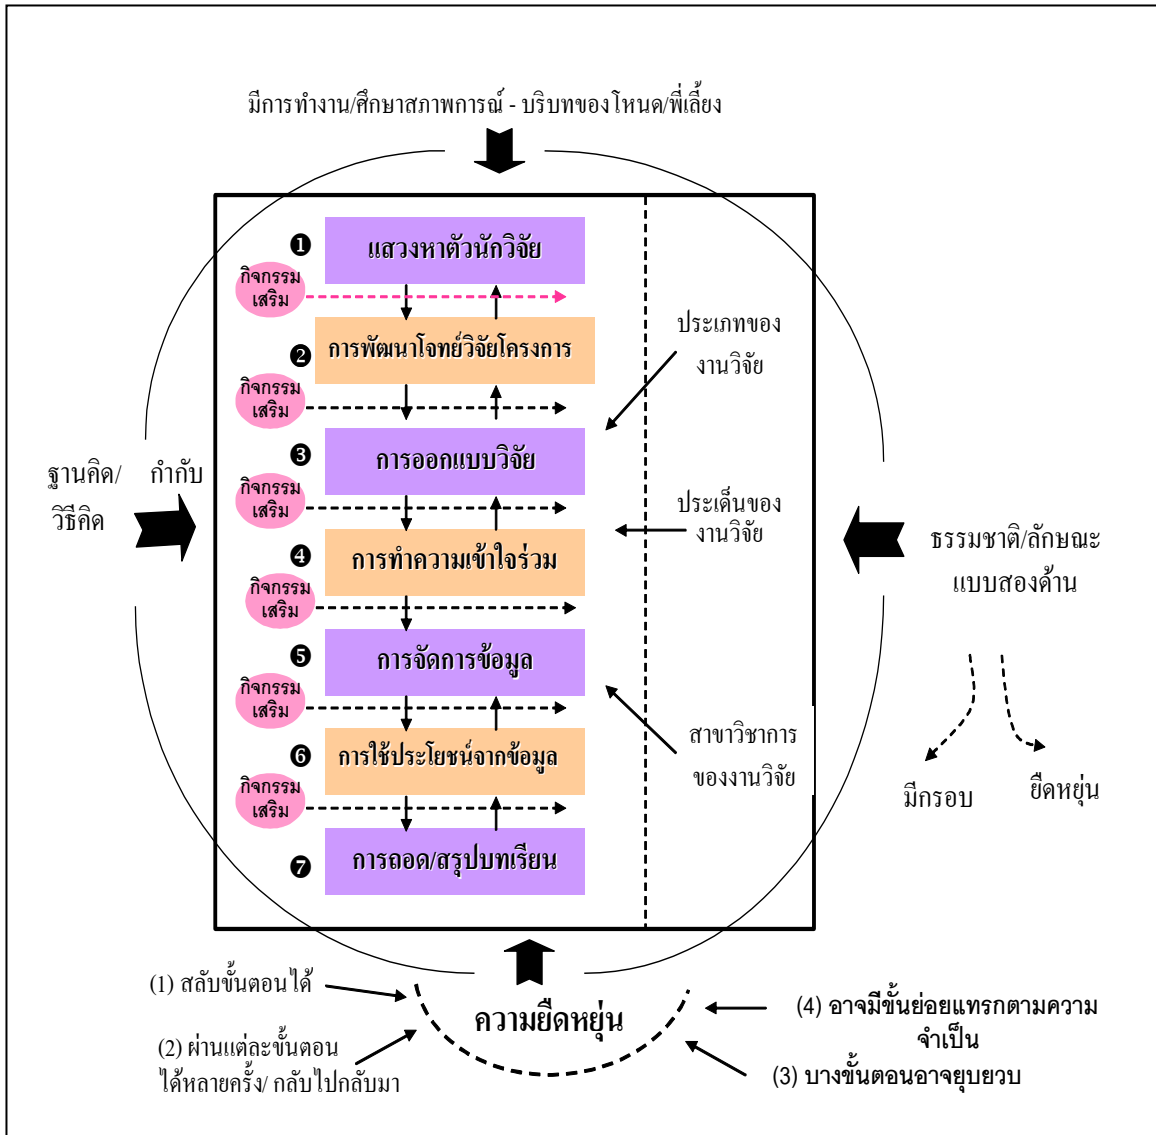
มีการทำงาน/ศึกษาสภาพการณ์ - บริบทของโหนด/พี่เลี้ยง

❶ แสวงหาตัวนักวิจัย

กิจกรรมเสริม

❷ การพัฒนาโจทย์วิจัยโครงการ

กิจกรรมเสริม

❸ การออกแบบวิจัย

กิจกรรมเสริม

❹ การทำความเข้าใจร่วม

กิจกรรมเสริม

❺ การจัดการข้อมูล

กิจกรรมเสริม

❻ การใช้ประโยชน์จากข้อมูล

กิจกรรมเสริม

❼ การถอด/สรุปบทเรียน

ประเภทของงานวิจัย

ประเด็นของงานวิจัย

สาขาวิชาการของงานวิจัย

ฐานคิด/วิธีคิด

กำกับ

ธรรมชาติ/ลักษณะแบบสองด้าน

มีกรอบ

ยืดหยุ่น

ความยืดหยุ่น

(1) สลับขั้นตอนได้

(2) ผ่านแต่ละขั้นตอนได้หลายครั้ง/ กลับไปกลับมา

(4) อาจมีขั้นย่อยแทรกตามความจำเป็น

(3) บางขั้นตอนอาจยุบยวบ